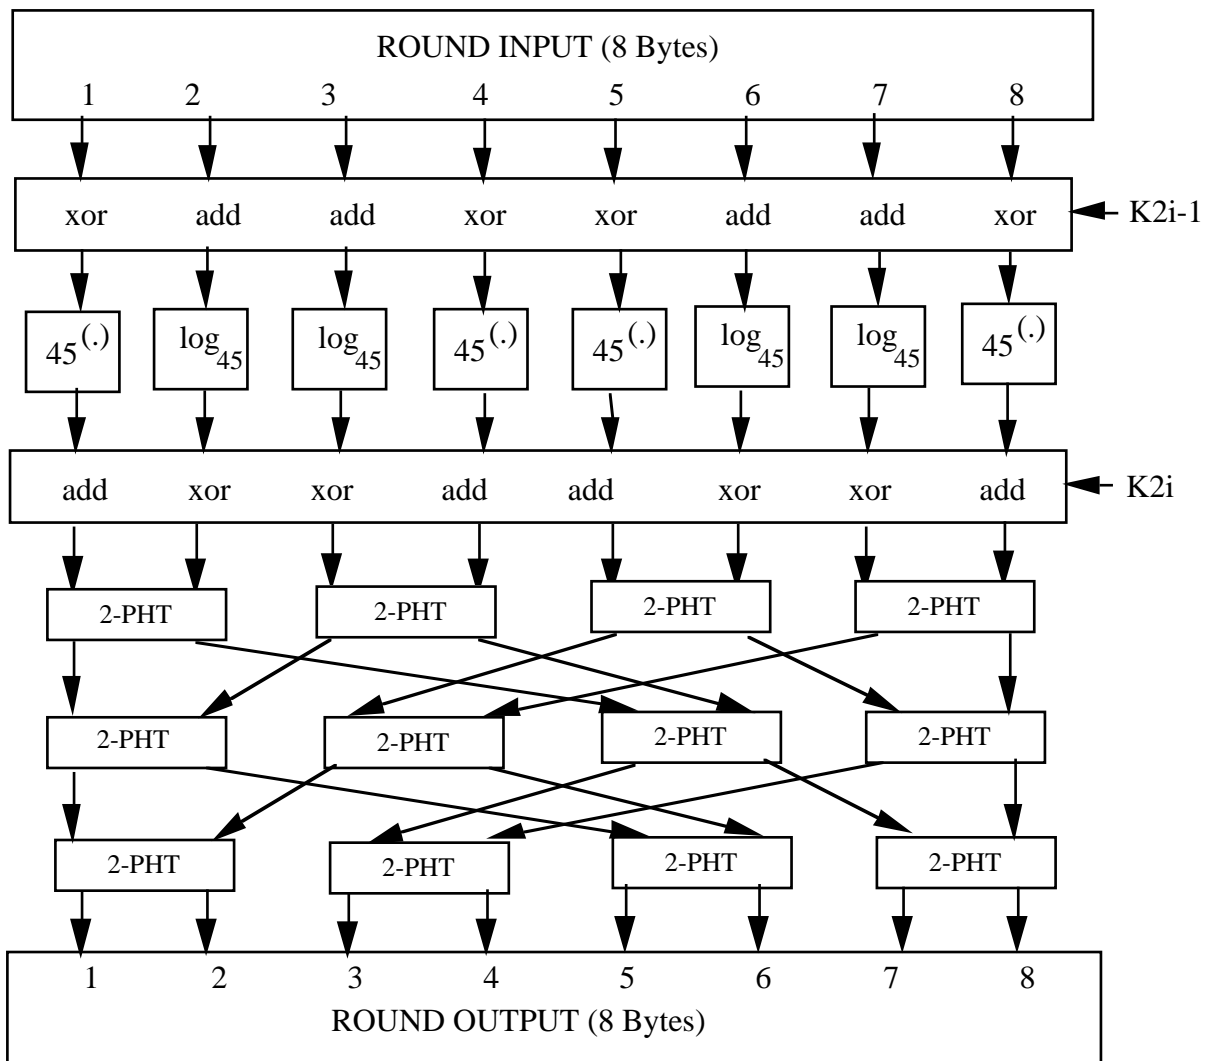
ROUND INPUT (8 Bytes)

1 2 3 4 5 6 7 8

xor add add xor xor add add xor

K2i-1

$45^{(.)}$ $\log_{45}$ $\log_{45}$ $45^{(.)}$ $45^{(.)}$ $\log_{45}$ $\log_{45}$ $45^{(.)}$

add xor xor add add xor xor add

K2i

2-PHT 2-PHT 2-PHT 2-PHT

2-PHT 2-PHT 2-PHT 2-PHT

2-PHT 2-PHT 2-PHT 2-PHT

1 2 3 4 5 6 7 8

ROUND OUTPUT (8 Bytes)